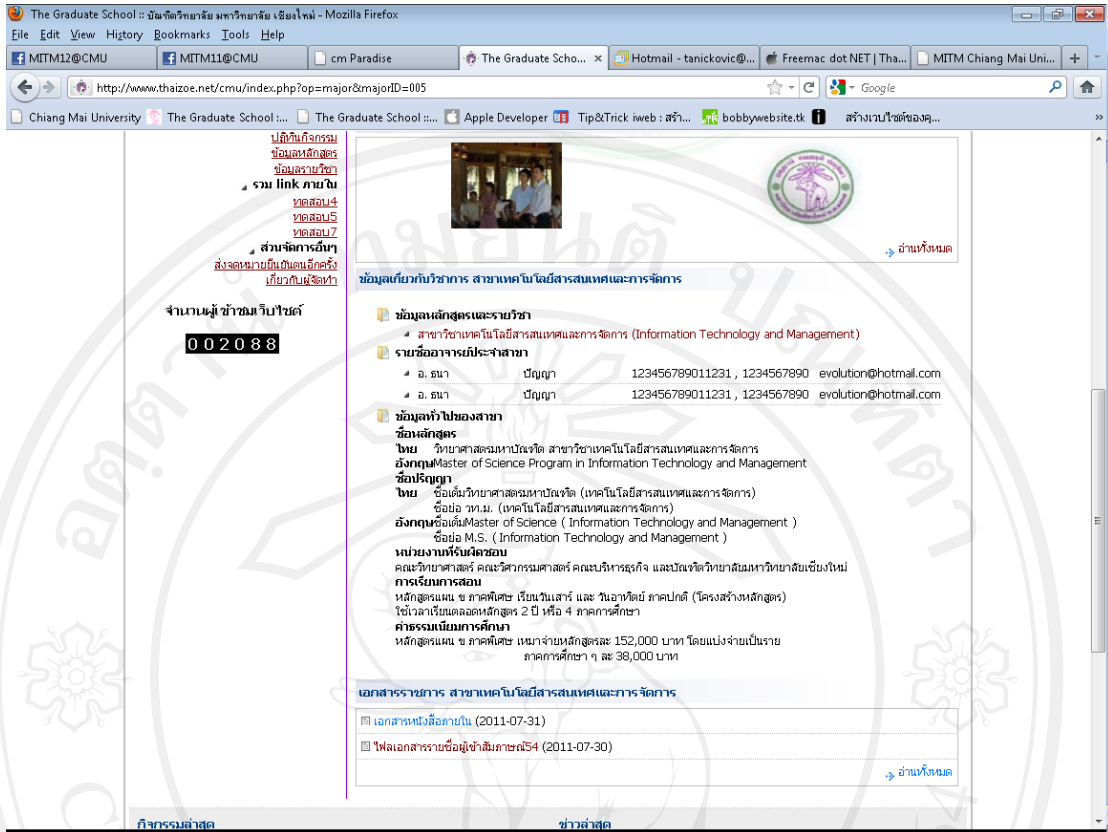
The Graduate School :: บัณฑิตวิทยาลัย มหาวิทยาลัย เชียงใหม่ - Mozilla Firefox
File Edit View History Bookmarks Tools Help
MITM12@CMU | MITM11@CMU | cm Paradise | The Graduate Scho... | Hotmail - tanickovic@... | Freemac dot NET | Tha... | MITM Chiang Mai Uni...
http://www.thaizoe.net/cmu/index.php?op=major&majorID=005
Google
Chiang Mai University | The Graduate School :... | The Graduate School ::... | Apple Developer | Tip&Trick iweb : สร้า... | bobbywebsite.tk | สร้างเวบไซต์ของคุ...

ปฏิทินกิจกรรม
ข้อมูลหลักสูตร
ข้อมูลรายวิชา
รวม link ภายใน
ทดสอบ4
ทดสอบ5
ทดสอบ7
ส่วนจัดการอื่นๆ
ส่งจดหมายยืนยันอีกครั้ง
เกี่ยวกับผู้จัดทำ

จำนวนผู้เข้าชมเว็บไซต์
002088

อ่านทั้งหมด

ข้อมูลเกี่ยวกับวิชาการ สาขาเทคโนโลยีสารสนเทศและการจัดการ

ข้อมูลหลักสูตรและรายวิชา
สาขาวิชาเทคโนโลยีสารสนเทศและการจัดการ (Information Technology and Management)
รายชื่ออาจารย์ประจำสาขา
อ. ธนา ปัญญา 123456789011231 , 1234567890 evolution@hotmail.com
อ. ธนา ปัญญา 123456789011231 , 1234567890 evolution@hotmail.com
ข้อมูลทั่วไปของสาขา
ชื่อหลักสูตร
ไทย วิทยาศาสตรมหาบัณฑิต สาขาวิชาเทคโนโลยีสารสนเทศและการจัดการ
อังกฤษMaster of Science Program in Information Technology and Management
ชื่อปริญญา
ไทย ชื่อเต็มวิทยาศาสตรมหาบัณฑิต (เทคโนโลยีสารสนเทศและการจัดการ)
ชื่อย่อ วท.ม. (เทคโนโลยีสารสนเทศและการจัดการ)
อังกฤษชื่อเต็มMaster of Science ( Information Technology and Management )
ชื่อย่อ M.S. ( Information Technology and Management )
หน่วยงานที่รับผิดชอบ
คณะวิทยาศาสตร์ คณะวิศวกรรมศาสตร์ คณะบริหารธุรกิจ และบัณฑิตวิทยาลัยมหาวิทยาลัยเชียงใหม่
การเรียนการสอน
หลักสูตรแผน ข ภาคพิเศษ เรียนวันเสาร์ และ วันอาทิตย์ ภาคปกติ (โครงสร้างหลักสูตร)
ใช้เวลาเรียนตลอดหลักสูตร 2 ปี หรือ 4 ภาคการศึกษา
ค่าธรรมเนียมการศึกษา
หลักสูตรแผน ข ภาคพิเศษ เหมาจ่ายหลักสูตรละ 152,000 บาท โดยแบ่งจ่ายเป็นราย ภาคการศึกษา ๆ ละ 38,000 บาท

เอกสารราชการ สาขาเทคโนโลยีสารสนเทศและการจัดการ
เอกสารหนังสือภายใน (2011-07-31)
ไฟลเอกสารรายชื่อผู้เข้าสัมภาษณ์54 (2011-07-30)
อ่านทั้งหมด

กิจกรรมล่าสุด
ข่าวล่าสุด